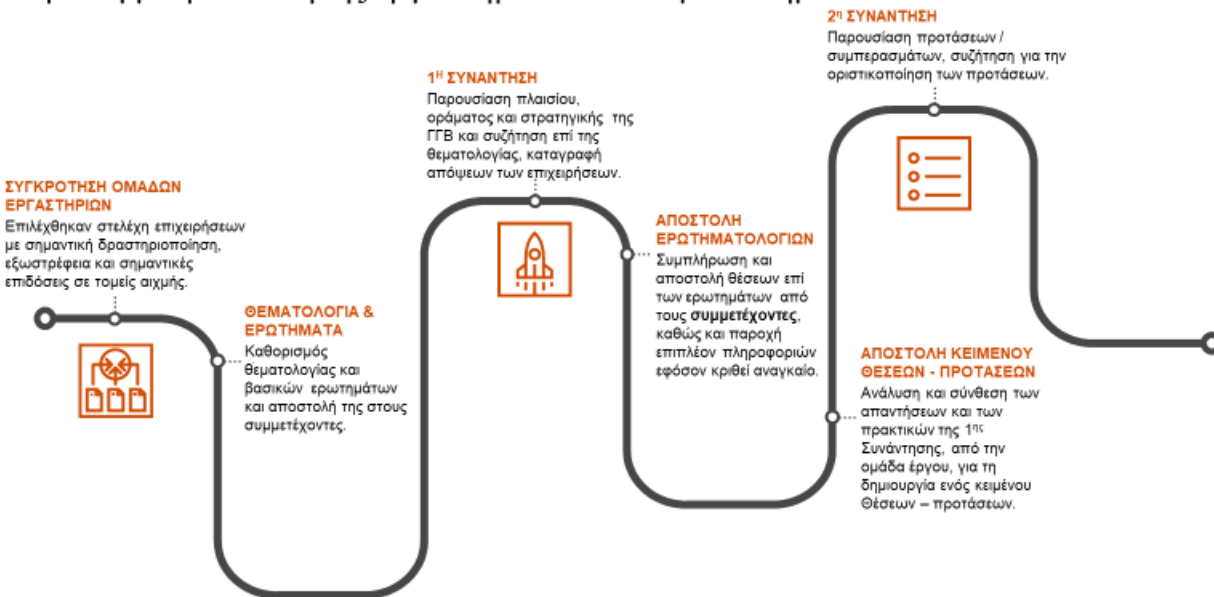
ΣΥΓΚΡΟΤΗΣΗ ΟΜΑΔΩΝ ΕΡΓΑΣΤΗΡΙΩΝ
Επιλέχθηκαν στελέχη επιχειρήσεων με σημαντική δραστηριοποίηση, εξωστρέφεια και σημαντικές επιδόσεις σε τομείς αιχμής.

ΘΕΜΑΤΟΛΟΓΙΑ & ΕΡΩΤΗΜΑΤΑ
Καθορισμός θεματολογίας και βασικών ερωτημάτων και αποστολή της στους συμμετέχοντες.

1$^{Η}$ ΣΥΝΑΝΤΗΣΗ
Παρουσίαση πλαισίου, οράματος και στρατηγικής της ΓΓΒ και συζήτηση επί της θεματολογίας, καταγραφή απόψεων των επιχειρήσεων.

ΑΠΟΣΤΟΛΗ ΕΡΩΤΗΜΑΤΟΛΟΓΙΩΝ
Συμπλήρωση και αποστολή θέσεων επί των ερωτημάτων από τους **συμμετέχοντες**, καθώς και παροχή επιπλέον πληροφοριών εφόσον κριθεί αναγκαίο.

2$^{η}$ ΣΥΝΑΝΤΗΣΗ
Παρουσίαση προτάσεων / συμπερασμάτων, συζήτηση για την οριστικοποίηση των προτάσεων.

ΑΠΟΣΤΟΛΗ ΚΕΙΜΕΝΟΥ ΘΕΣΕΩΝ - ΠΡΟΤΑΣΕΩΝ
Ανάλυση και σύνθεση των απαντήσεων και των πρακτικών της 1$^{ης}$ Συνάντησης, από την ομάδα έργου, για τη δημιουργία ενός κειμένου Θέσεων – προτάσεων.